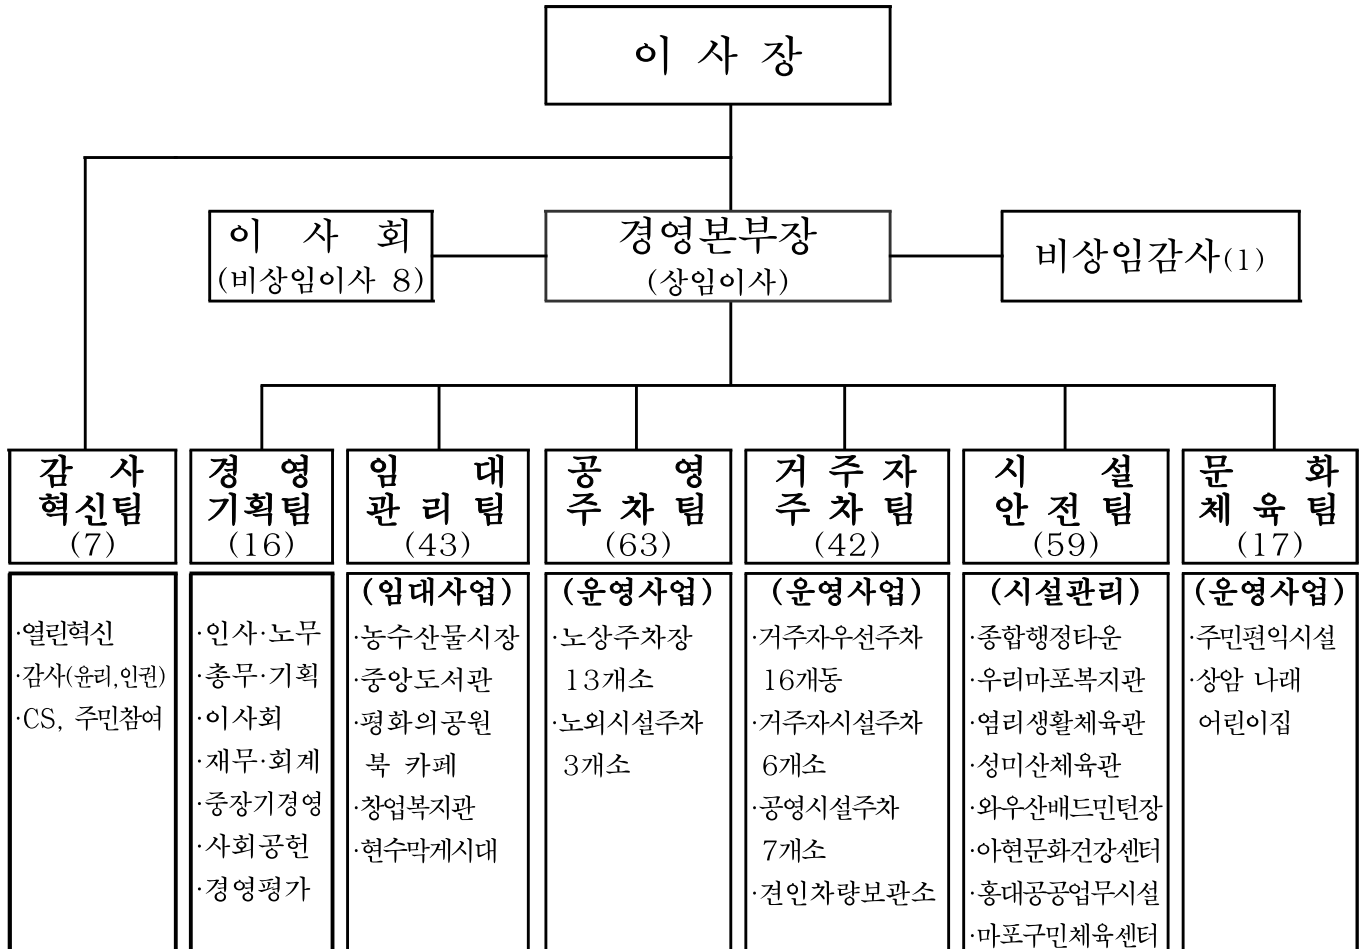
이 사 장

이 사 회
(비상임이사 8)

경영본부장
(상임이사)

비상임감사(1)

감 사
혁신팀
(7)

·열린혁신
·감사(윤리,인권)
·CS, 주민참여

경 영
기획팀
(16)

·인사·노무
·총무·기획
·이사회
·재무·회계
·중장기경영
·사회공헌
·경영평가

임 대
관 리 팀
(43)

(임대사업)
·농수산물시장
·중앙도서관
·평화의공원 북 카페
·창업복지관
·현수막게시대

공 영
주 차 팀
(63)

(운영사업)
·노상주차장 13개소
·노외시설주차 3개소

거 주 자
주 차 팀
(42)

(운영사업)
·거주자우선주차 16개동
·거주자시설주차 6개소
·공영시설주차 7개소
·견인차량보관소

시 설
안 전 팀
(59)

(시설관리)
·종합행정타운
·우리마포복지관
·염리생활체육관
·성미산체육관
·와우산배드민턴장
·아현문화건강센터
·홍대공공업무시설
·마포구민체육센터

문 화
체 육 팀
(17)

(운영사업)
·주민편익시설
·상암 나래 어린이집